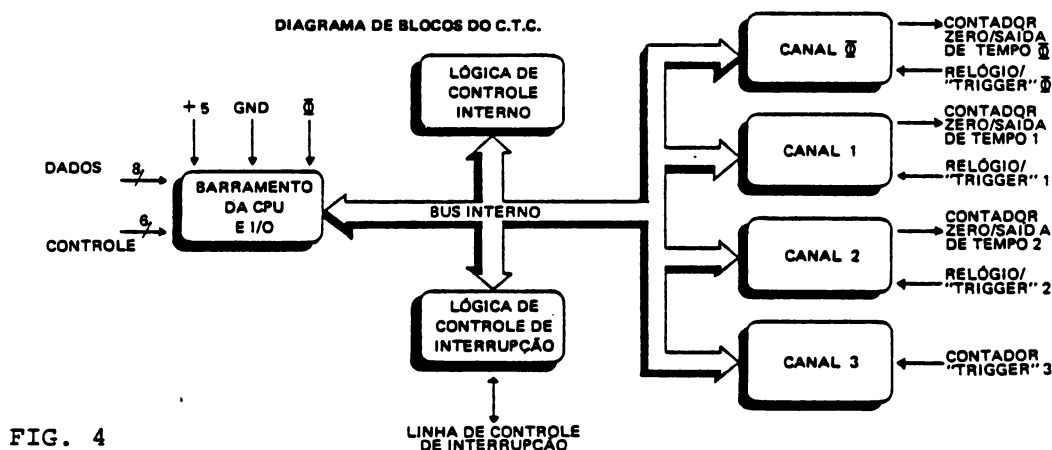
DIAGRAMA DE BLOCOS DO C.T.C.

+5

GND

$\Phi$

DADOS

8

BARRAMENTO DA CPU E I/O

6

CONTROLE

LÓGICA DE CONTROLE INTERNO

BUS INTERNO

LÓGICA DE CONTROLE DE INTERRUPÇÃO

LINHA DE CONTROLE DE INTERRUPÇÃO

CANAL $\Phi$

CONTADOR ZERO/SAIDA DE TEMPO $\Phi$

RELÓGIO/ "TRIGGER" $\Phi$

CANAL 1

CONTADOR ZERO/SAIDA DE TEMPO 1

RELÓGIO/ "TRIGGER" 1

CANAL 2

CONTADOR ZERO/SAID A DE TEMPO 2

RELÓGIO/ "TRIGGER" 2

CANAL 3

CONTADOR "TRIGGER" 3

FIG. 4